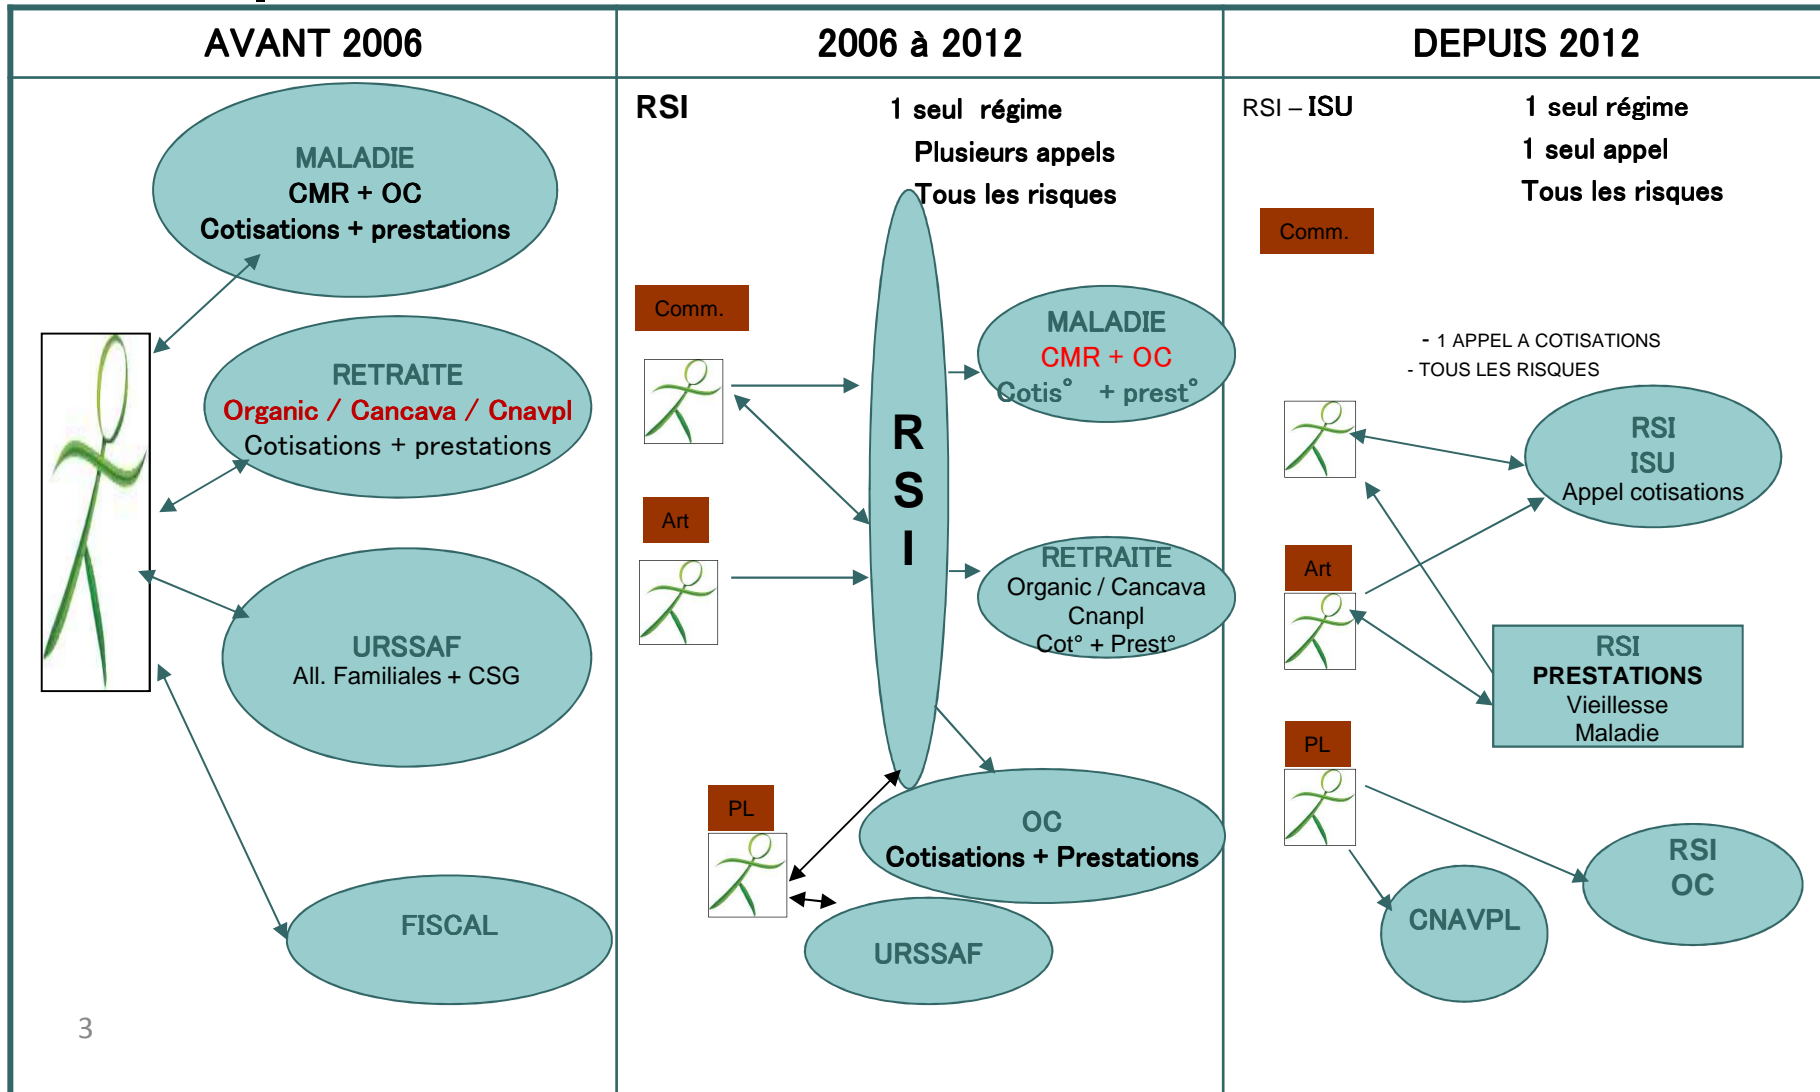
| AVANT 2006 | 2006 à 2012 | DEPUIS 2012 |
|---|---|---|

MALADIE
CMR + OC
Cotisations + prestations

RETRAITE
Organic / Cancava / Cnavpl
Cotisations + prestations

URSSAF
All. Familiales + CSG

FISCAL

3

RSI 1 seul régime
Plusieurs appels
Tous les risques

Comm.

Art

PL

R
S
I

MALADIE
CMR + OC
Cotis° + prest°

RETRAITE
Organic / Cancava
Cnanpl
Cot° + Prest°

OC
Cotisations + Prestations

URSSAF

RSI – ISU 1 seul régime
1 seul appel
Tous les risques

Comm.

- 1 APPEL A COTISATIONS
- TOUS LES RISQUES

RSI
ISU
Appel cotisations

Art

RSI
PRESTATIONS
Vieillesse
Maladie

PL

RSI
OC

CNAVPL